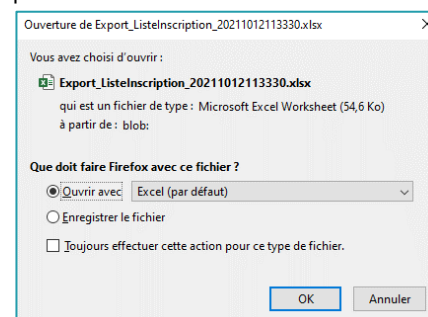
Ouverture de Export_ListeInscription_20211012113330.xlsx

Vous avez choisi d'ouvrir :

Export_ListeInscription_20211012113330.xlsx

qui est un fichier de type : Microsoft Excel Worksheet (54,6 Ko)

à partir de : blob:

Que doit faire Firefox avec ce fichier ?

Ouvrir avec Excel (par défaut)

Enregistrer le fichier

Toujours effectuer cette action pour ce type de fichier.

OK Annuler